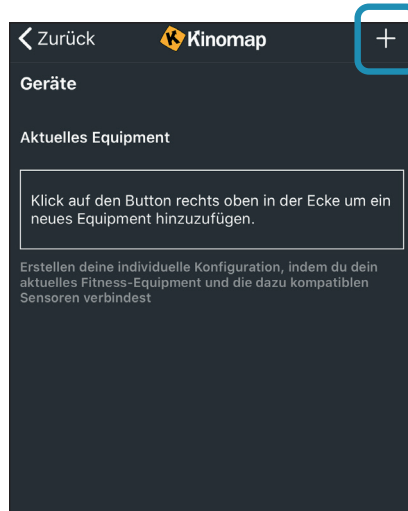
Zurück Kinomap +

Geräte

Aktuelles Equipment

Klick auf den Button rechts oben in der Ecke um ein neues Equipment hinzuzufügen.

Erstellen deine individuelle Konfiguration, indem du dein aktuelles Fitness-Equipment und die dazu kompatiblen Sensoren verbindest